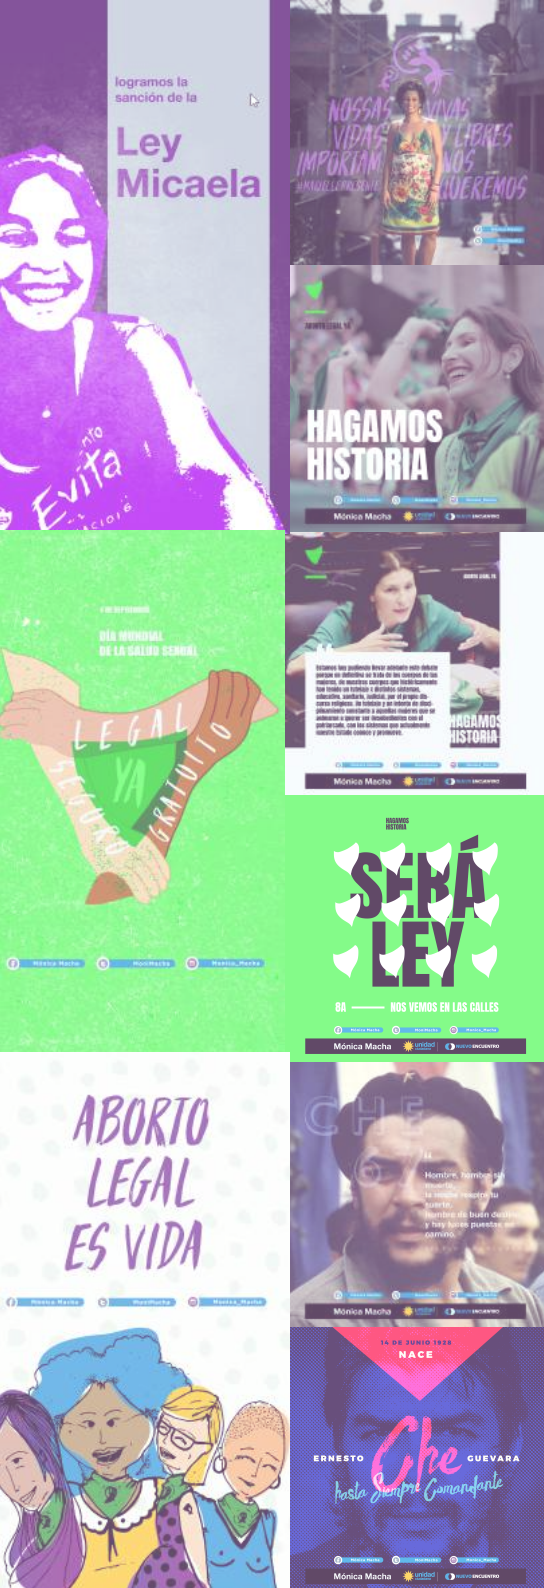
logramos la sanción de la

Ley Micaela

Evita

NOSSAS VIDAS IMPORTAM
VIVAS Y LIBRES NOS QUEREMOS
#MARIELLEPRESENTE

HAGAMOS HISTORIA

Mónica Macha

unidad

NUEVO ENCUENTRO

DÍA MUNDIAL DE LA SALUD SEXUAL

LEGAL YA SEGURO GRATUITO

Mónica Macha

MoniMacha

Monica_Macha

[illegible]

HAGAMOS HISTORIA

Mónica Macha

unidad

NUEVO ENCUENTRO

HAGAMOS HISTORIA

SERÁ LEY

BA — NOS VEMOS EN LAS CALLES

Mónica Macha

unidad

NUEVO ENCUENTRO

ABORTO LEGAL ES VIDA

Mónica Macha

MoniMacha

Monica_Macha

CHE

Hombre, hombre sin muerte, la noche recoge tu suerte. Hombre de buen destino y hay luces puestas en camino.

Mónica Macha

unidad

NUEVO ENCUENTRO

14 DE JUNIO 1928

NACE

ERNESTO Che GUEVARA

hasta Siempre Comandante

Mónica Macha

unidad

NUEVO ENCUENTRO